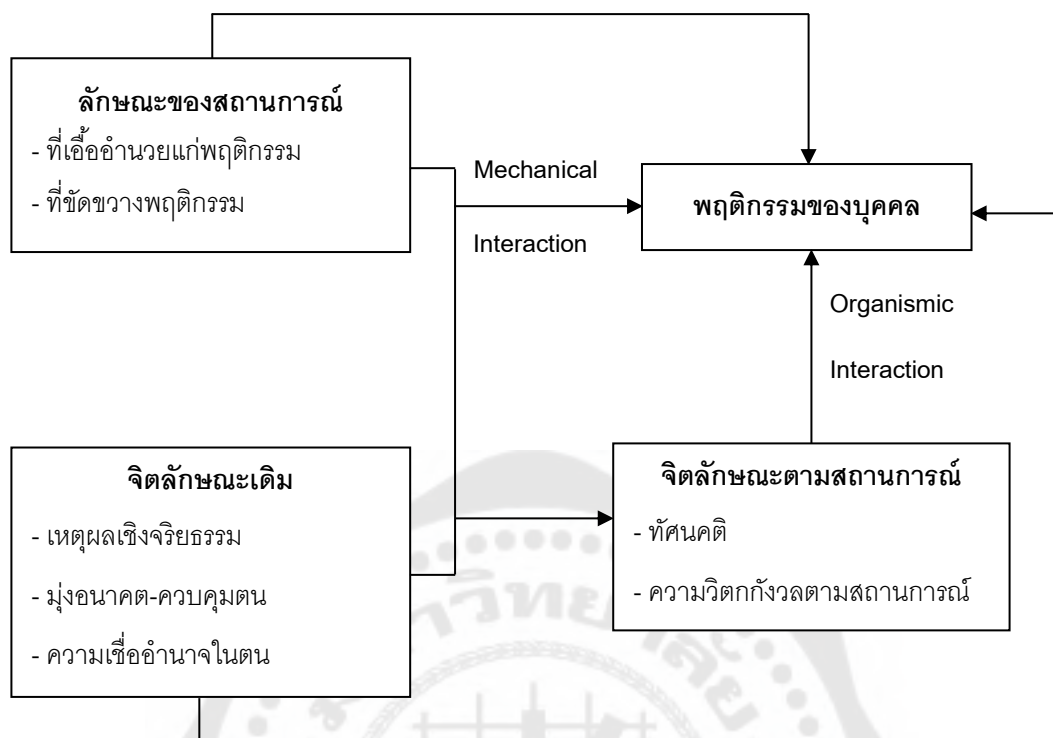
ลักษณะของสถานการณ์
- ที่เอื้ออำนวยแก่พฤติกรรม
- ที่ขัดขวางพฤติกรรม

Mechanical

Interaction

พฤติกรรมของบุคคล

Organismic

Interaction

จิตลักษณะเดิม
- เหตุผลเชิงจริยธรรม
- มุ่งอนาคต-ควบคุมตน
- ความเชื่ออำนาจในตน

จิตลักษณะตามสถานการณ์
- ทัศนคติ
- ความวิตกกังวลตามสถานการณ์